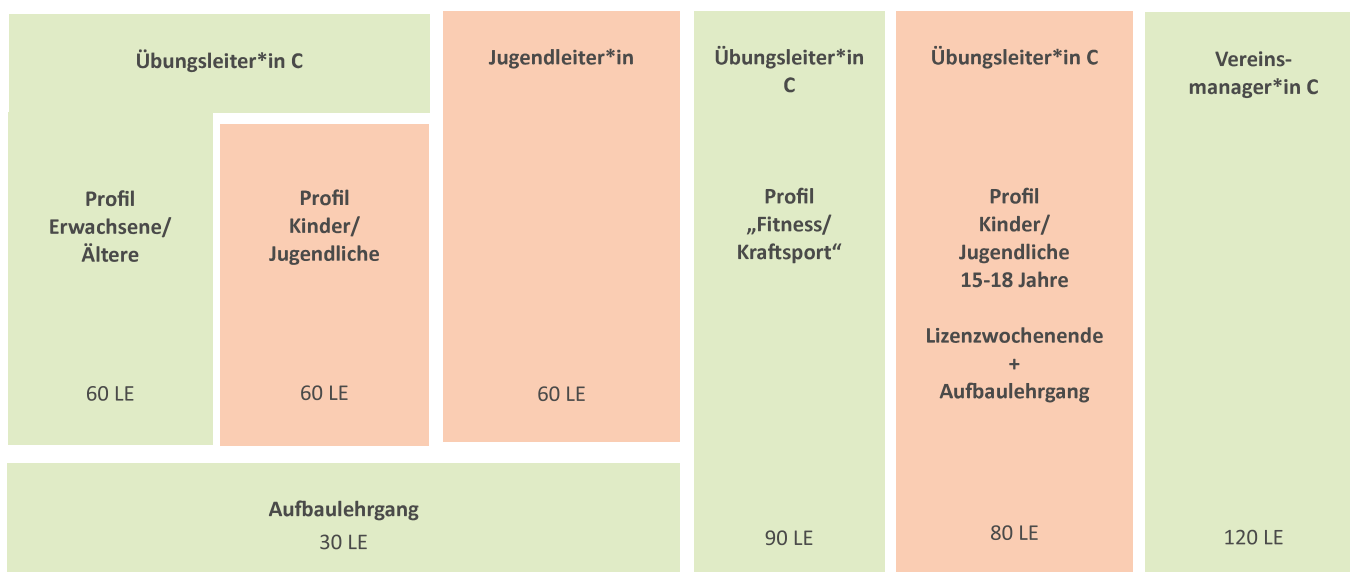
Übungsleiter*in C

Profil Erwachsene/ Ältere

60 LE

Profil Kinder/ Jugendliche

60 LE

Jugendleiter*in

60 LE

Aufbaulehrgang
30 LE

Übungsleiter*in C

Profil „Fitness/ Kraftsport“

90 LE

Übungsleiter*in C

Profil Kinder/ Jugendliche 15-18 Jahre

Lizenzwochenende + Aufbaulehrgang

80 LE

Vereinsmanager*in C

120 LE